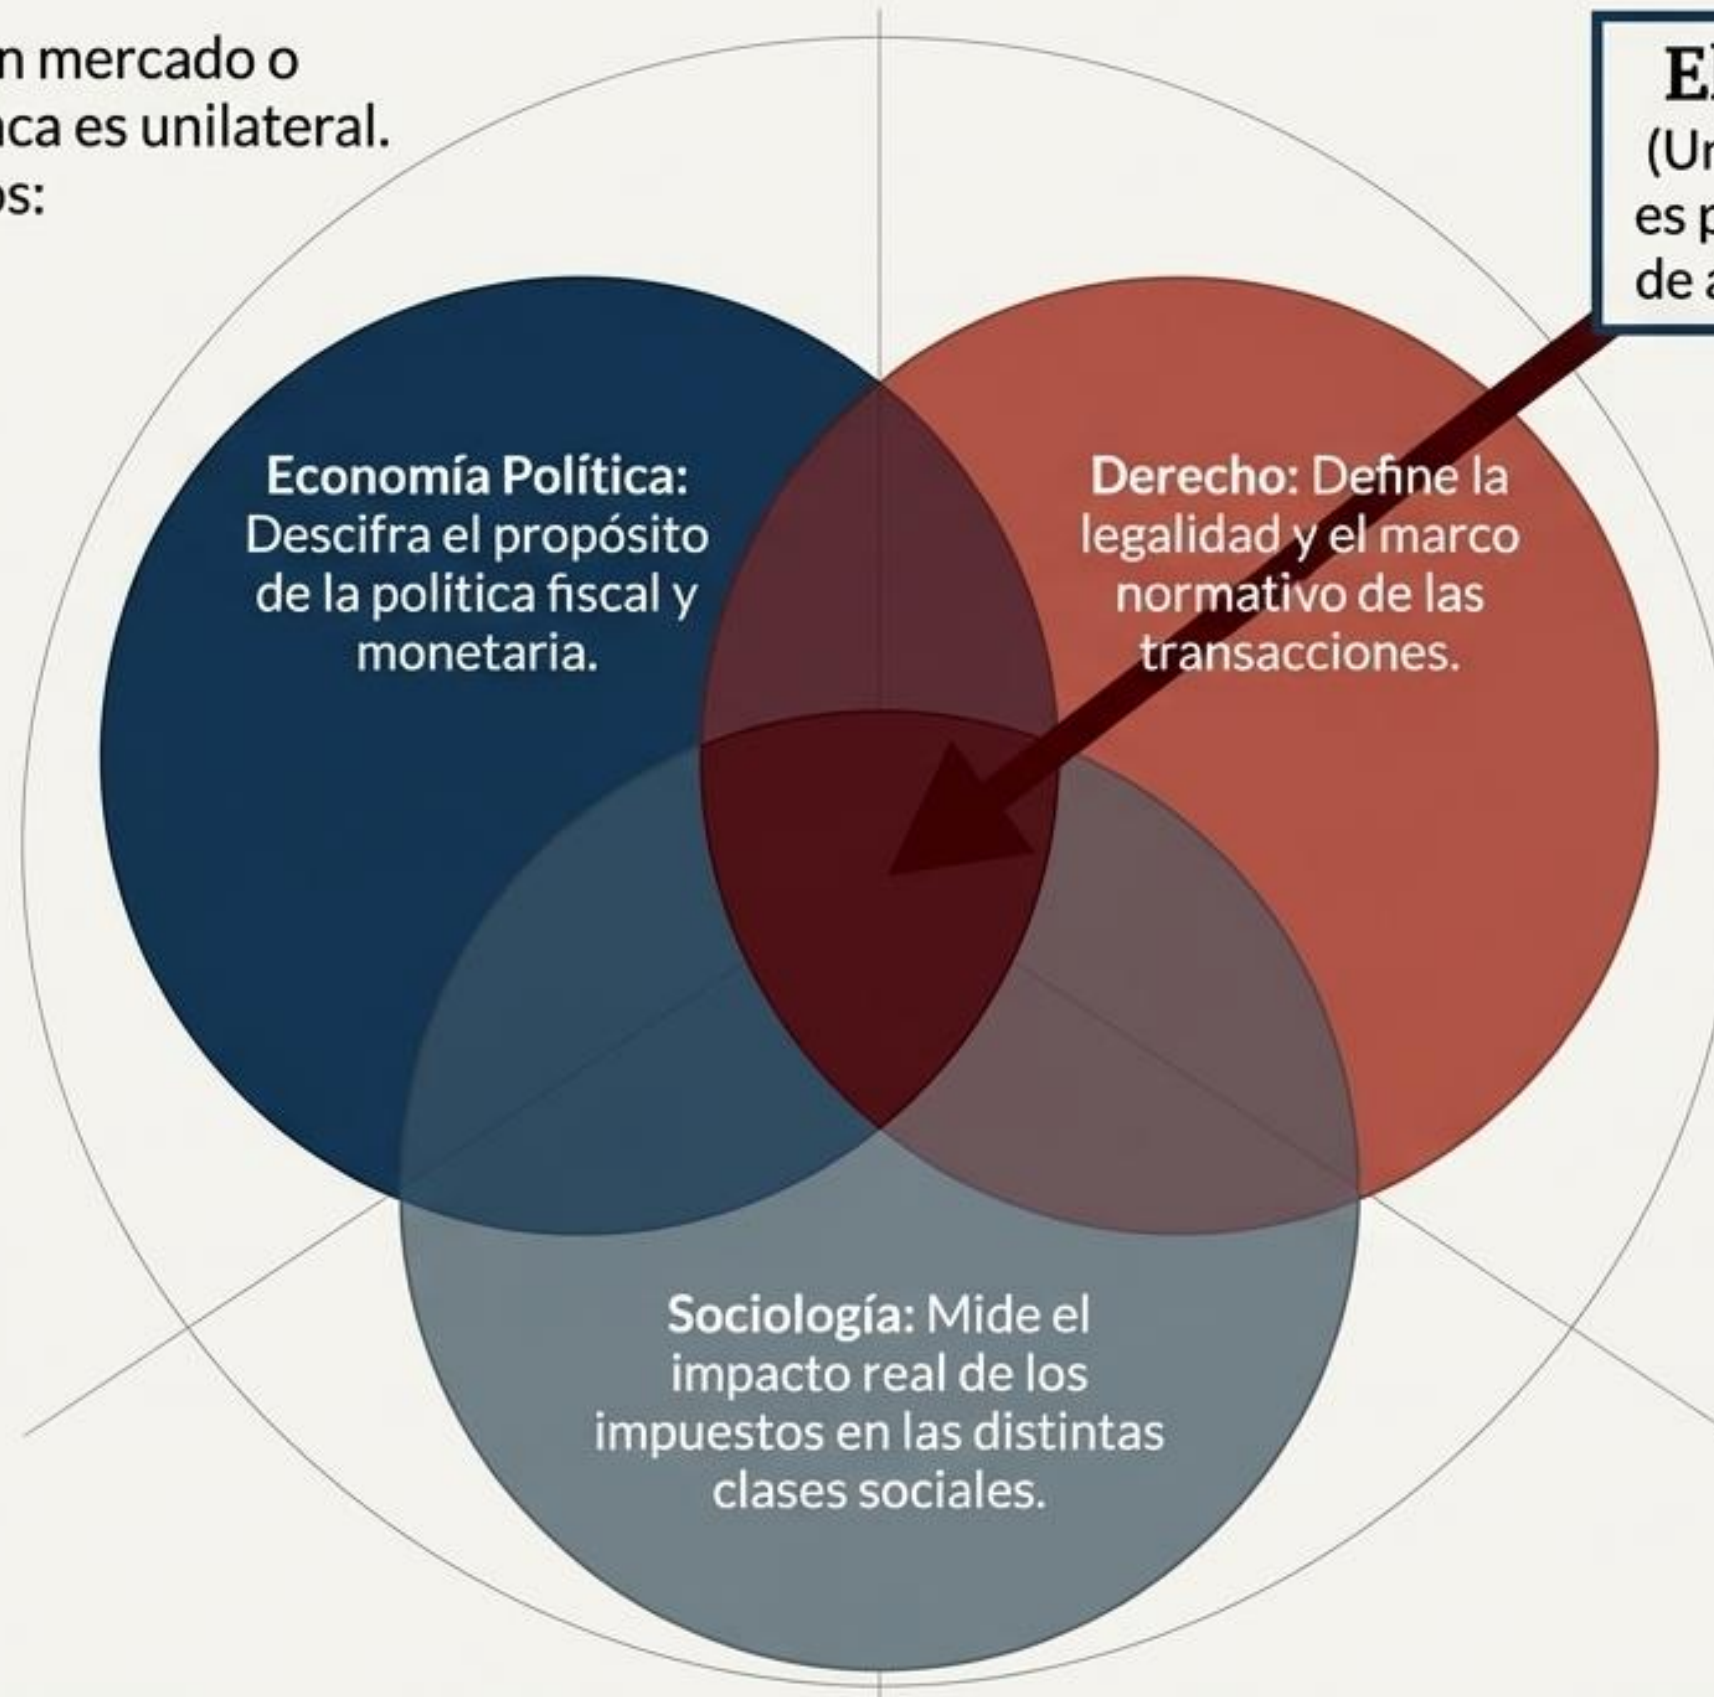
n mercado o
ca es unilateral.
s:

E
(Ur
es p
de a

Economía Política: Descifra el propósito de la política fiscal y monetaria.

Derecho: Define la legalidad y el marco normativo de las transacciones.

Sociología: Mide el impacto real de los impuestos en las distintas clases sociales.